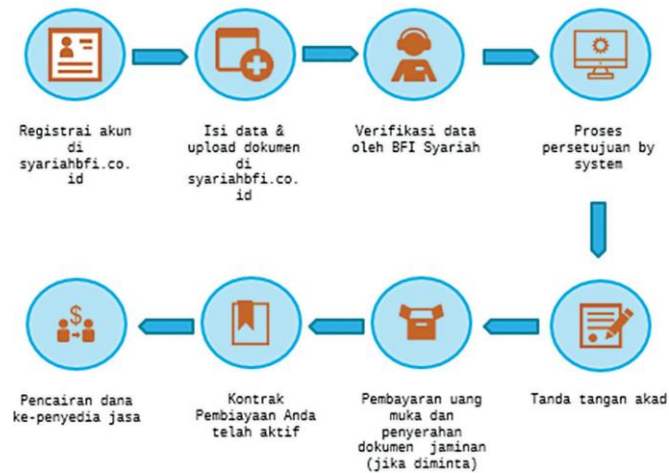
Registrai akun di syariahbfi.co.id

Isi data & upload dokumen di syariahbfi.co.id

Verifikasi data oleh BFI Syariah

Proses persetujuan by system

Tanda tangan akad

Pembayaran uang muka dan penyerahan dokumen jaminan (jika diminta)

Kontrak Pembiayaan Anda telah aktif

Pencairan dana ke-penyedia jasa